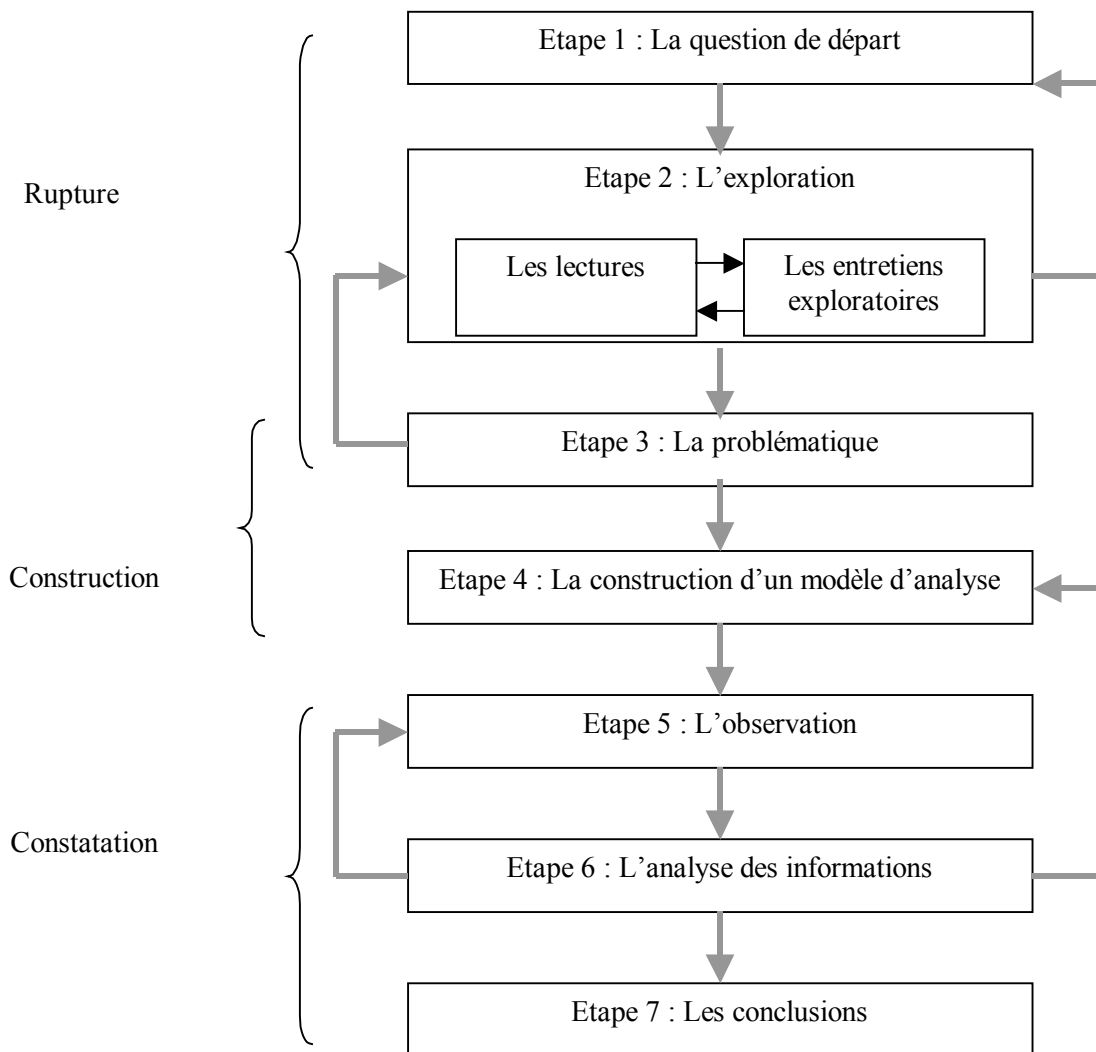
Rupture

Construction

Constatation

Etape 1 : La question de départ

Etape 2 : L'exploration

Les lectures

Les entretiens exploratoires

Etape 3 : La problématique

Etape 4 : La construction d'un modèle d'analyse

Etape 5 : L'observation

Etape 6 : L'analyse des informations

Etape 7 : Les conclusions